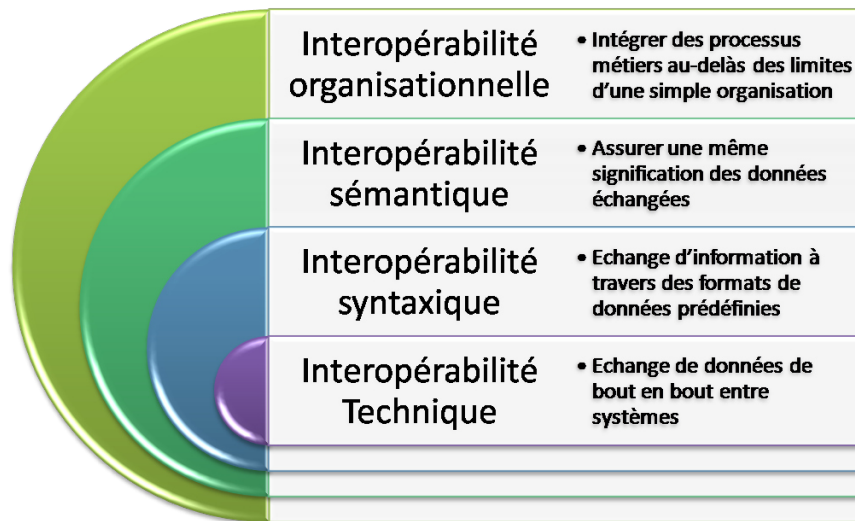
Interopérabilité organisationnelle

• Intégrer des processus métiers au-delàs des limites d'une simple organisation

Interopérabilité sémantique

• Assurer une même signification des données échangées

Interopérabilité syntaxique

• Echange d'information à travers des formats de données prédéfinies

Interopérabilité Technique

• Echange de données de bout en bout entre systèmes